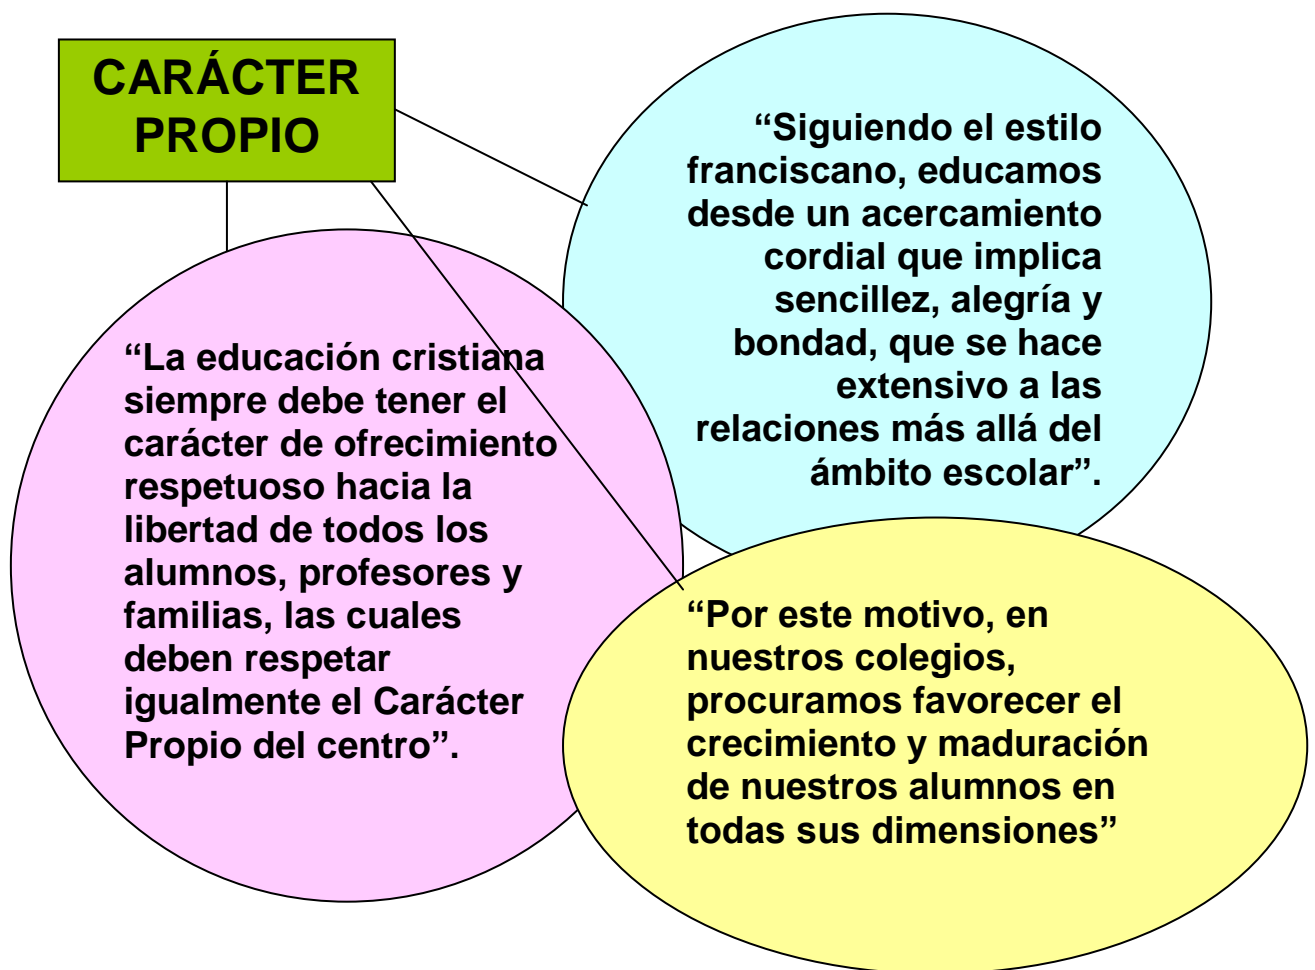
CARÁCTER PROPIO

“Siguiendo el estilo franciscano, educamos desde un acercamiento cordial que implica sencillez, alegría y bondad, que se hace extensivo a las relaciones más allá del ámbito escolar”.

“La educación cristiana siempre debe tener el carácter de ofrecimiento respetuoso hacia la libertad de todos los alumnos, profesores y familias, las cuales deben respetar igualmente el Carácter Propio del centro”.

“Por este motivo, en nuestros colegios, procuramos favorecer el crecimiento y maduración de nuestros alumnos en todas sus dimensiones”